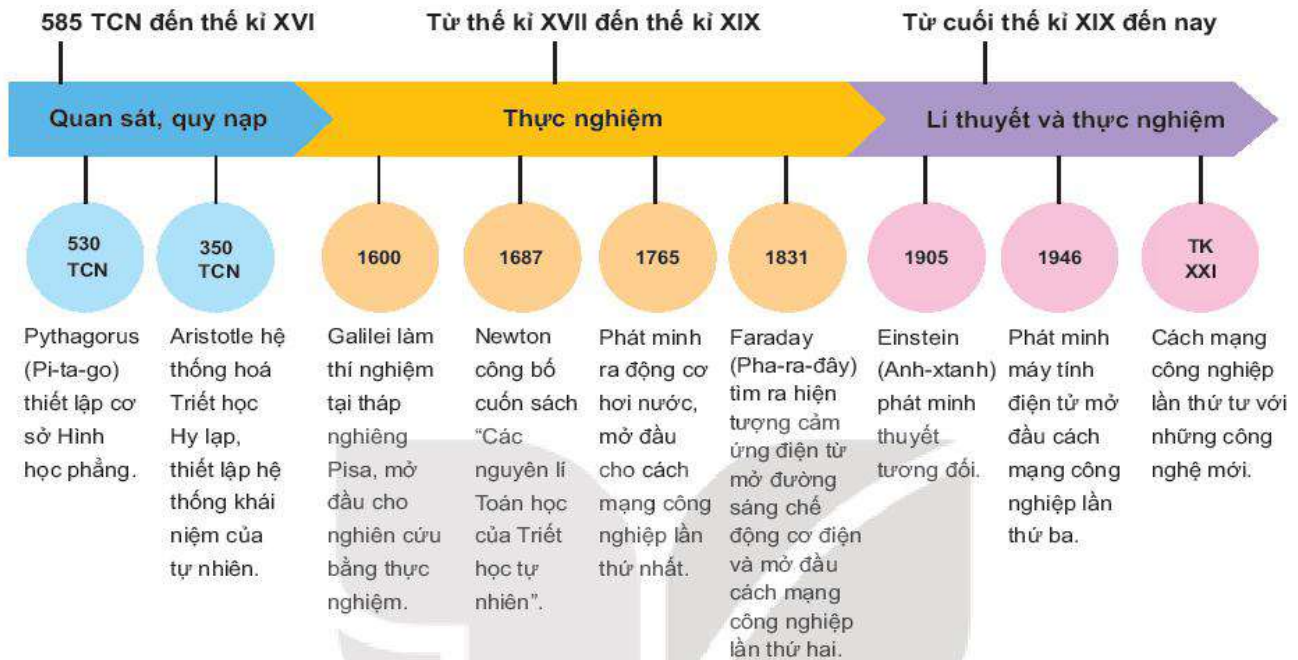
585 TCN đến thế kỉ XVI

Từ thế kỉ XVII đến thế kỉ XIX

Từ cuối thế kỉ XIX đến nay

Quan sát, quy nạp

Thực nghiệm

Lí thuyết và thực nghiệm

530 TCN

350 TCN

1600

1687

1765

1831

1905

1946

TK XXI

Pythagorus (Pi-ta-go) thiết lập cơ sở Hình học phẳng.

Aristotle hệ thống hoá Triết học Hy lạp, thiết lập hệ thống khái niệm của tự nhiên.

Galilei làm thí nghiệm tại tháp nghiêng Pisa, mở đầu cho nghiên cứu bằng thực nghiệm.

Newton công bố cuốn sách "Các nguyên lí Toán học của Triết học tự nhiên".

Phát minh ra động cơ hơi nước, mở đầu cho cách mạng công nghiệp lần thứ nhất.

Faraday (Pha-ra-đây) tìm ra hiện tượng cảm ứng điện từ mở đường sáng chế động cơ điện và mở đầu cách mạng công nghiệp lần thứ hai.

Einstein (Anh-xtanh) phát minh thuyết tương đối.

Phát minh máy tính điện tử mở đầu cách mạng công nghiệp lần thứ ba.

Cách mạng công nghiệp lần thứ tư với những công nghệ mới.